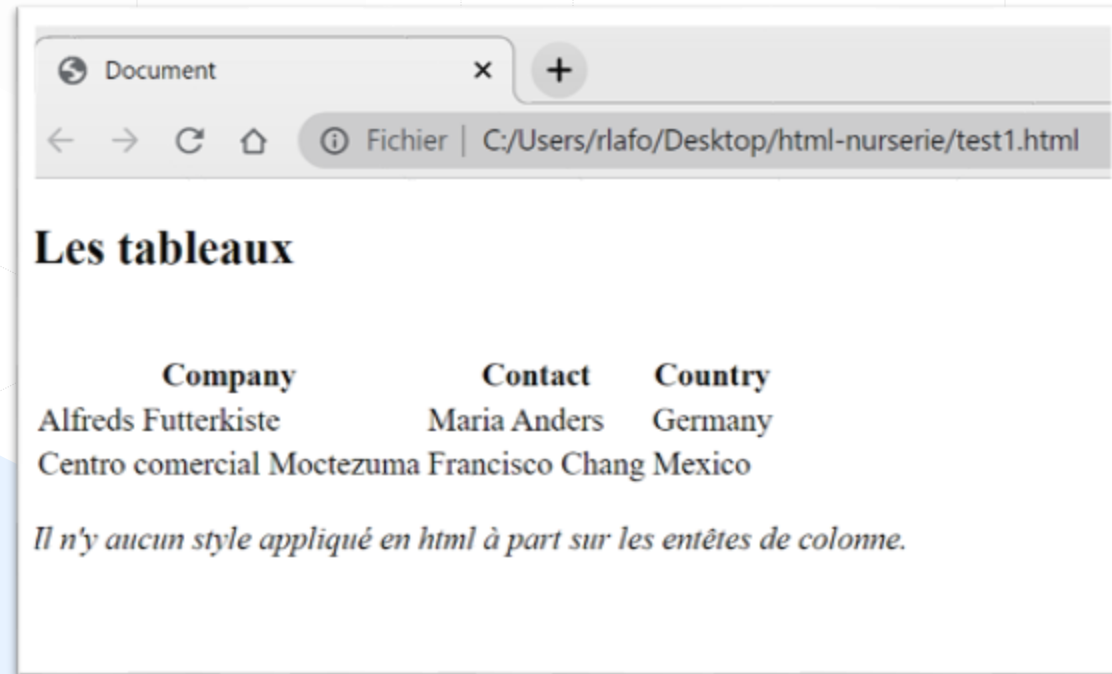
Document ×
+
Fichier | C:/Users/rlafo/Desktop/html-nurserie/test1.html

Les tableaux

| Company | Contact | Country |
|---|---|---|
| Alfreds Futterkiste | Maria Anders | Germany |
| Centro comercial Moctezuma | Francisco Chang | Mexico |

Il n'y aucun style appliqué en html à part sur les entêtes de colonne.